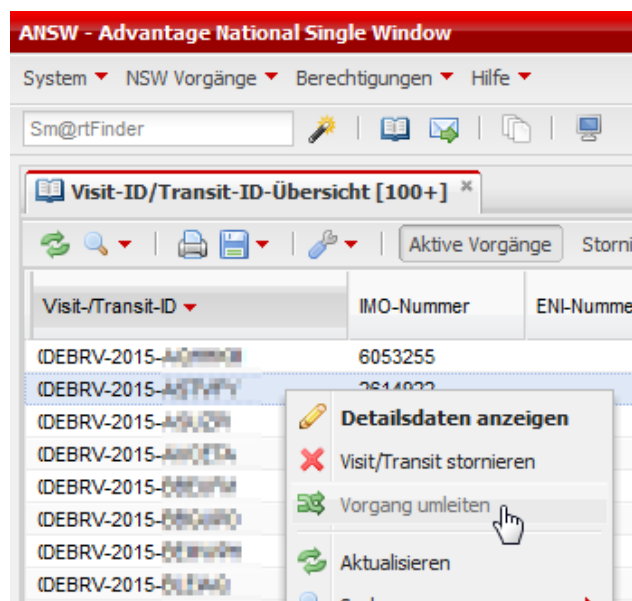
ANSW - Advantage National Single Window

System ▾ NSW Vorgänge ▾ Berechtigungen ▾ Hilfe ▾

Sm@rtFinder

Visit-ID/Transit-ID-Übersicht [100+] ×

Aktive Vorgänge Storni

| Visit-/Transit-ID ▾ | IMO-Nummer | ENI-Numme |
|---|---|---|
| (DEBRV-2015-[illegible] | 6053255 | |
| (DEBRV-2015-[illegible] | 2614922 | |
| (DEBRV-2015-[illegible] | | |
| (DEBRV-2015-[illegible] | | |
| (DEBRV-2015-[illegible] | | |
| (DEBRV-2015-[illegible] | | |
| (DEBRV-2015-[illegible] | | |
| (DEBRV-2015-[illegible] | | |

Detailsdaten anzeigen
Visit/Transit stornieren
Vorgang umleiten
Aktualisieren
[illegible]